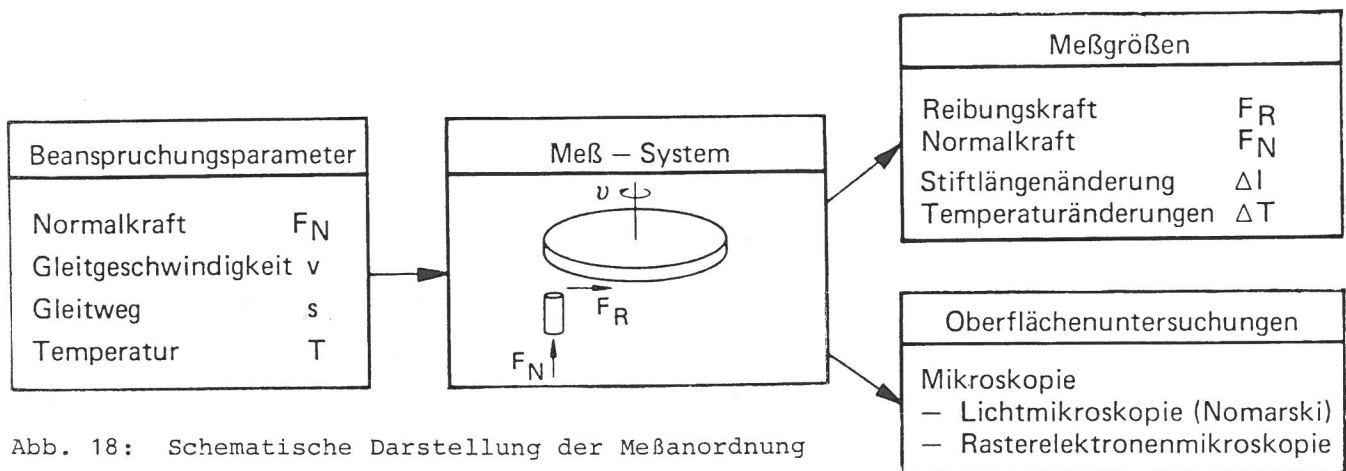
Meßgrößen

Reibungskraft $F_R$
Normalkraft $F_N$
Stiftlängenänderung $\Delta l$
Temperaturänderungen $\Delta T$

Beanspruchungsparameter

Normalkraft $F_N$
Gleitgeschwindigkeit v
Gleitweg s
Temperatur T

Meß – System

$v$

$F_R$

$F_N$

Oberflächenuntersuchungen

Mikroskopie
– Lichtmikroskopie (Nomarski)
– Rasterelektronenmikroskopie

Abb. 18: Schematische Darstellung der Meßanordnung